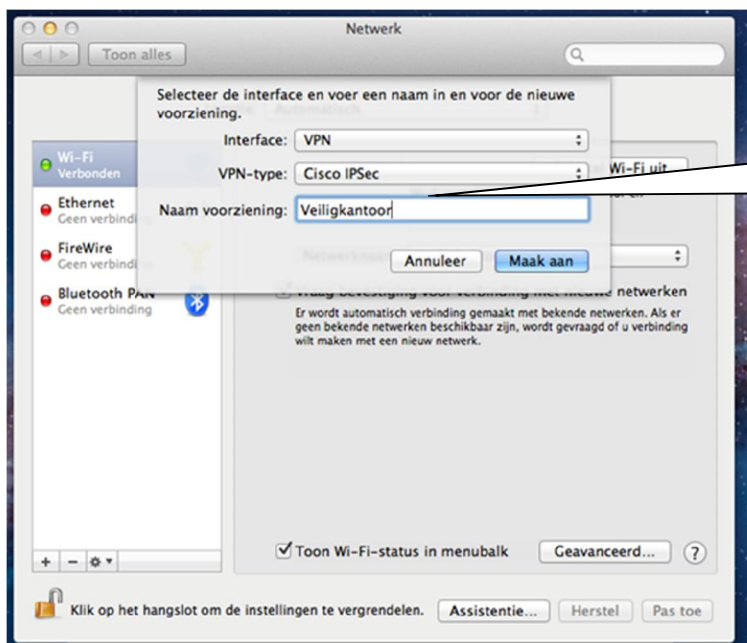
Netwerk

Toon alles

Selecteer de interface en voer een naam in en voor de nieuwe voorziening.

Interface: VPN

VPN-type: Cisco IPSec

Naam voorziening: Veiligkantoor

Annuleer

Maak aan

Wi-Fi
Verbonden

Ethernet
Geen verbinding

FireWire
Geen verbinding

Bluetooth PAN
Geen verbinding

Wi-Fi uit

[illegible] netwerken

Er wordt automatisch verbinding gemaakt met bekende netwerken. Als er geen bekende netwerken beschikbaar zijn, wordt gevraagd of u verbinding wilt maken met een nieuw netwerk.

Toon Wi-Fi-status in menubalk

Geavanceerd...

?

Klik op het hangslot om de instellingen te vergrendelen.

Assistentie...

Herstel

Pas toe